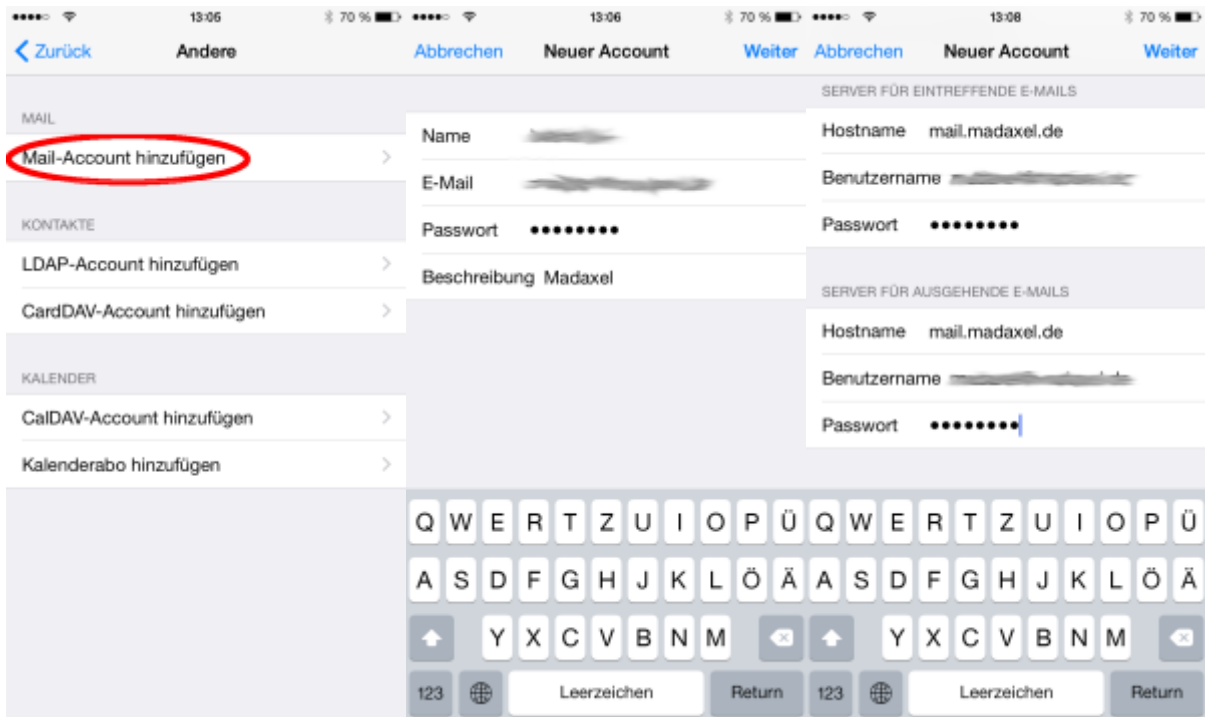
13:05 70 %

Zurück Andere

MAIL

Mail-Account hinzufügen

KONTAKTE

LDAP-Account hinzufügen

CardDAV-Account hinzufügen

KALENDER

CalDAV-Account hinzufügen

Kalenderabo hinzufügen

13:06 70 %

Abbrechen Neuer Account Weiter

Name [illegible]

E-Mail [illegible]

Passwort ••••••••

Beschreibung Madaxel

Q W E R T Z U I O P Ü
A S D F G H J K L Ö Ä
Y X C V B N M
123 Leerzeichen Return

13:08 70 %

Abbrechen Neuer Account Weiter

SERVER FÜR EINTREFFENDE E-MAILS

Hostname mail.madaxel.de

Benutzername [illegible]

Passwort ••••••••

SERVER FÜR AUSGEHENDE E-MAILS

Hostname mail.madaxel.de

Benutzername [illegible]

Passwort ••••••••

Q W E R T Z U I O P Ü
A S D F G H J K L Ö Ä
Y X C V B N M
123 Leerzeichen Return